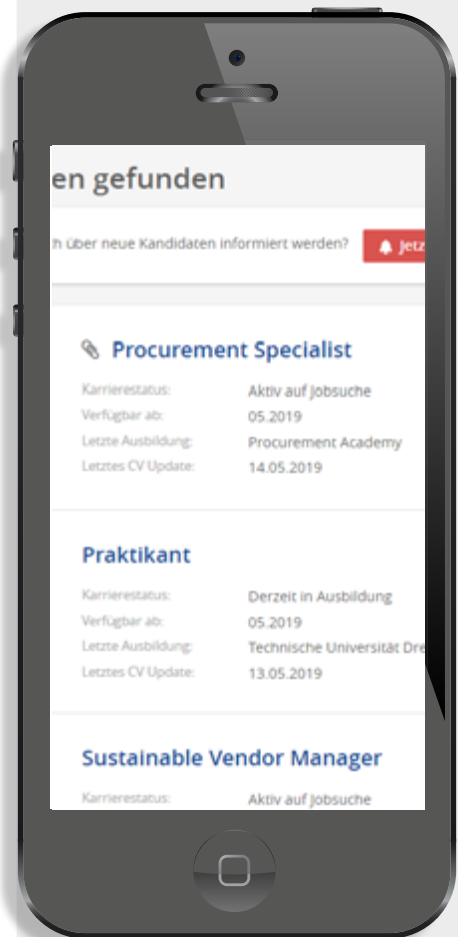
en gefunden

h über neue Kandidaten informiert werden? Jetz

Procurement Specialist

| Karrierestatus: | Aktiv auf Jobsuche |
|---|---|
| Verfügbar ab: | 05.2019 |
| Letzte Ausbildung: | Procurement Academy |
| Letztes CV Update: | 14.05.2019 |

Praktikant

| Karrierestatus: | Derzeit in Ausbildung |
|---|---|
| Verfügbar ab: | 05.2019 |
| Letzte Ausbildung: | Technische Universität Dre |
| Letztes CV Update: | 13.05.2019 |

Sustainable Vendor Manager

| Karrierestatus: | Aktiv auf Jobsuche |
|---|---|